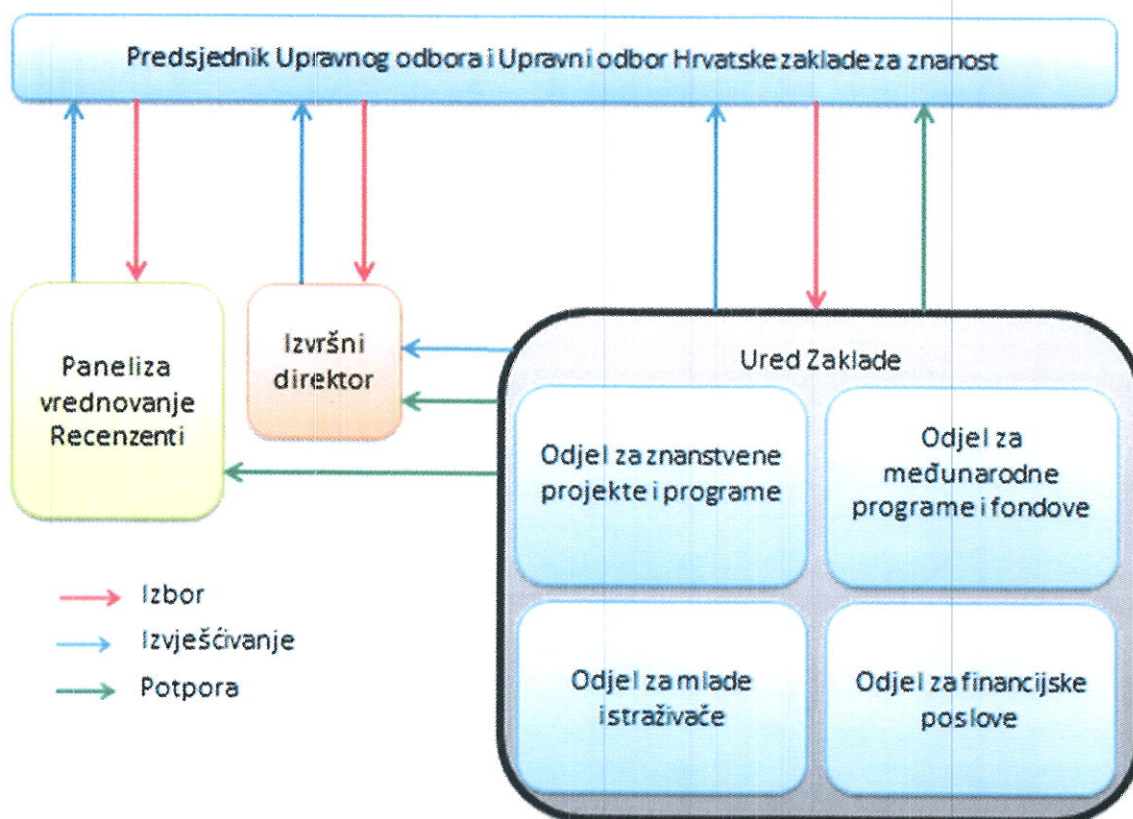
Predsjednik Upravnog odbora i Upravni odbor Hrvatske zaklade za znanost

Paneli za vrednovanje Recenzenti

Izvršni direktor

Ured Zaklade

Odjel za znanstvene projekte i programe

Odjel za međunarodne programe i fondove

Odjel za mlade istraživače

Odjel za financijske poslove

Izbor

Izvješćivanje

Potpora